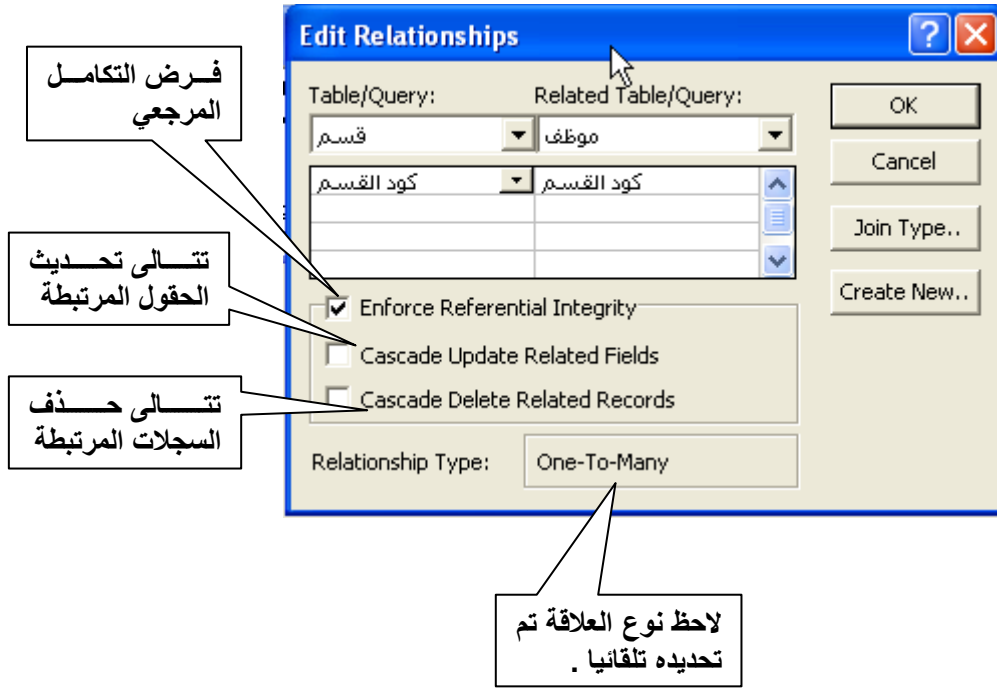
Edit Relationships

فــرض التكامــل المرجعي

Table/Query:
قسـم

Related Table/Query:
موظف

كود القسـم
كود القسـم

OK
Cancel
Join Type..
Create New..

تتـــالى تحـــديث الحقول المرتبطة

Enforce Referential Integrity
Cascade Update Related Fields
Cascade Delete Related Records

تتـــالى حـــذف السجلات المرتبطة

Relationship Type: One-To-Many

لاحظ نوع العلاقة تم تحديده تلقائيا .